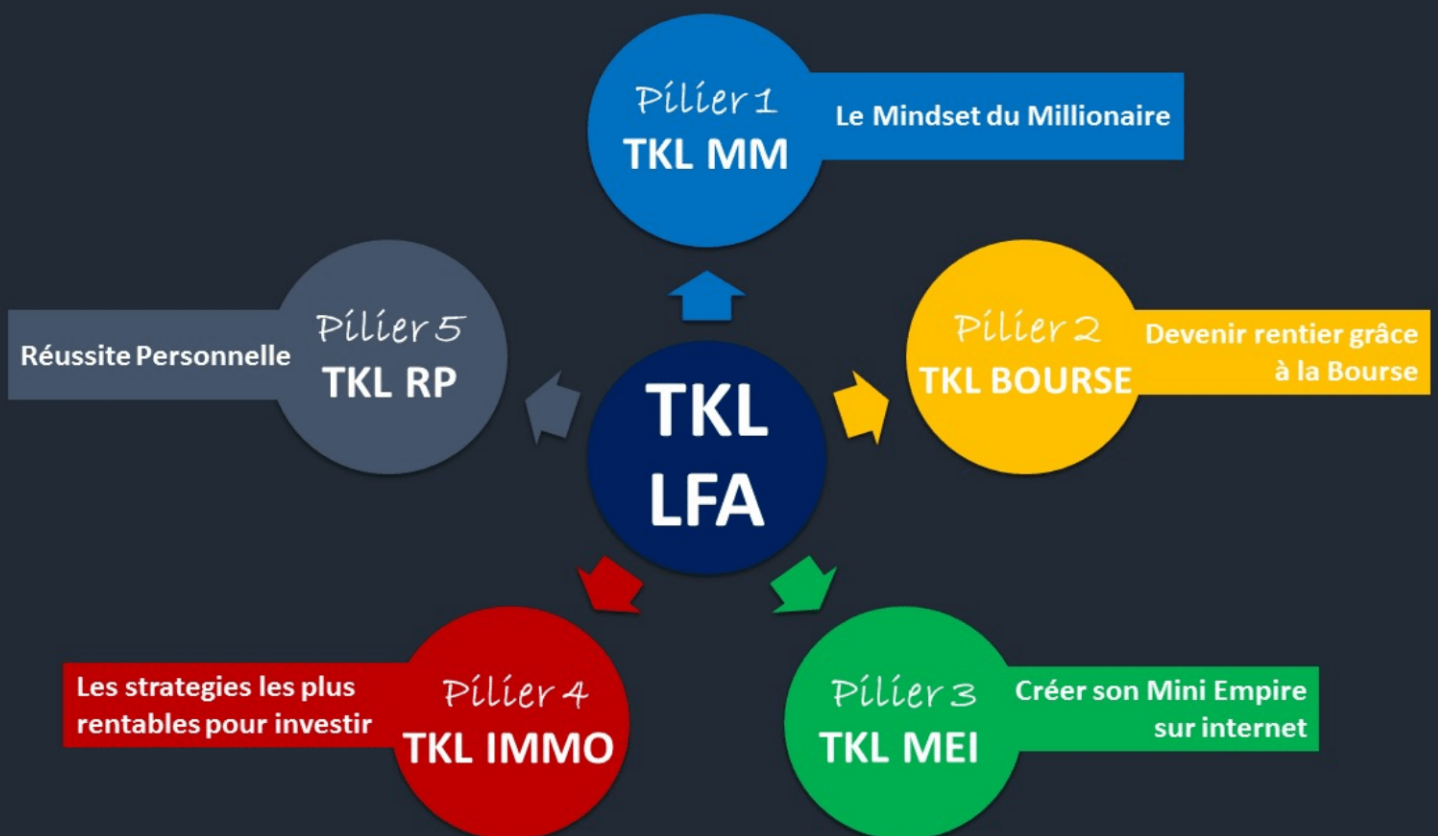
Pilier 1
TKL MM
Le Mindset du Millionaire

Pilier 5
TKL RP
Réussite Personnelle

TKL
LFA

Pilier 2
TKL BOURSE
Devenir rentier grâce à la Bourse

Pilier 4
TKL IMMO
Les strategies les plus rentables pour investir

Pilier 3
TKL MEI
Créer son Mini Empire sur internet